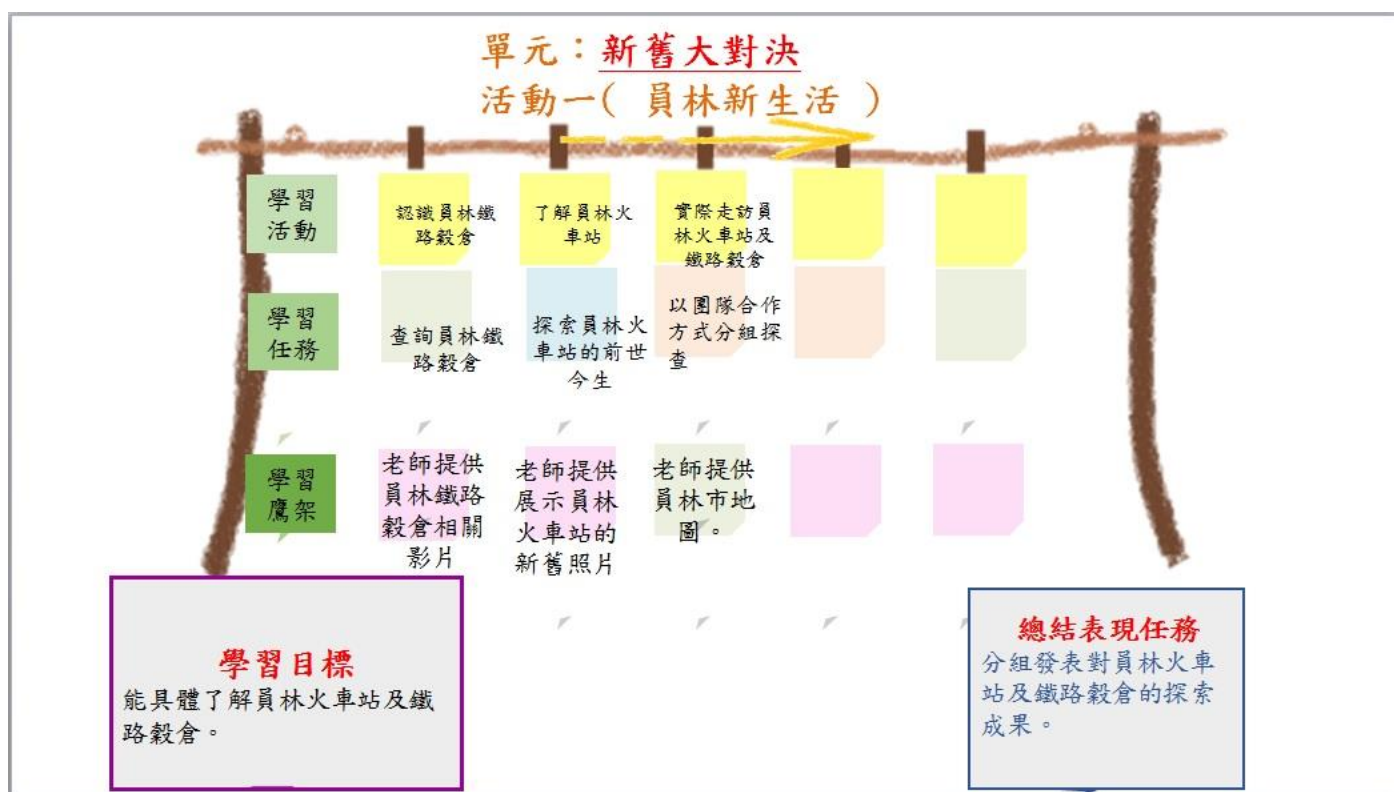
單元：新舊大對決
活動一( 員林新生活 )

| | | | | | |
|---|---|---|---|---|---|
| 學習活動 | 認識員林鐵路穀倉 | 了解員林火車站 | 實際走訪員林火車站及鐵路穀倉 | | |
| 學習任務 | 查詢員林鐵路穀倉 | 探索員林火車站的前世今生 | 以團隊合作方式分組探查 | | |
| 學習鷹架 | 老師提供員林鐵路穀倉相關影片 | 老師提供展示員林火車站的新舊照片 | 老師提供員林市地圖。 | | |

學習目標
能具體了解員林火車站及鐵路穀倉。

總結表現任務
分組發表對員林火車站及鐵路穀倉的探索成果。